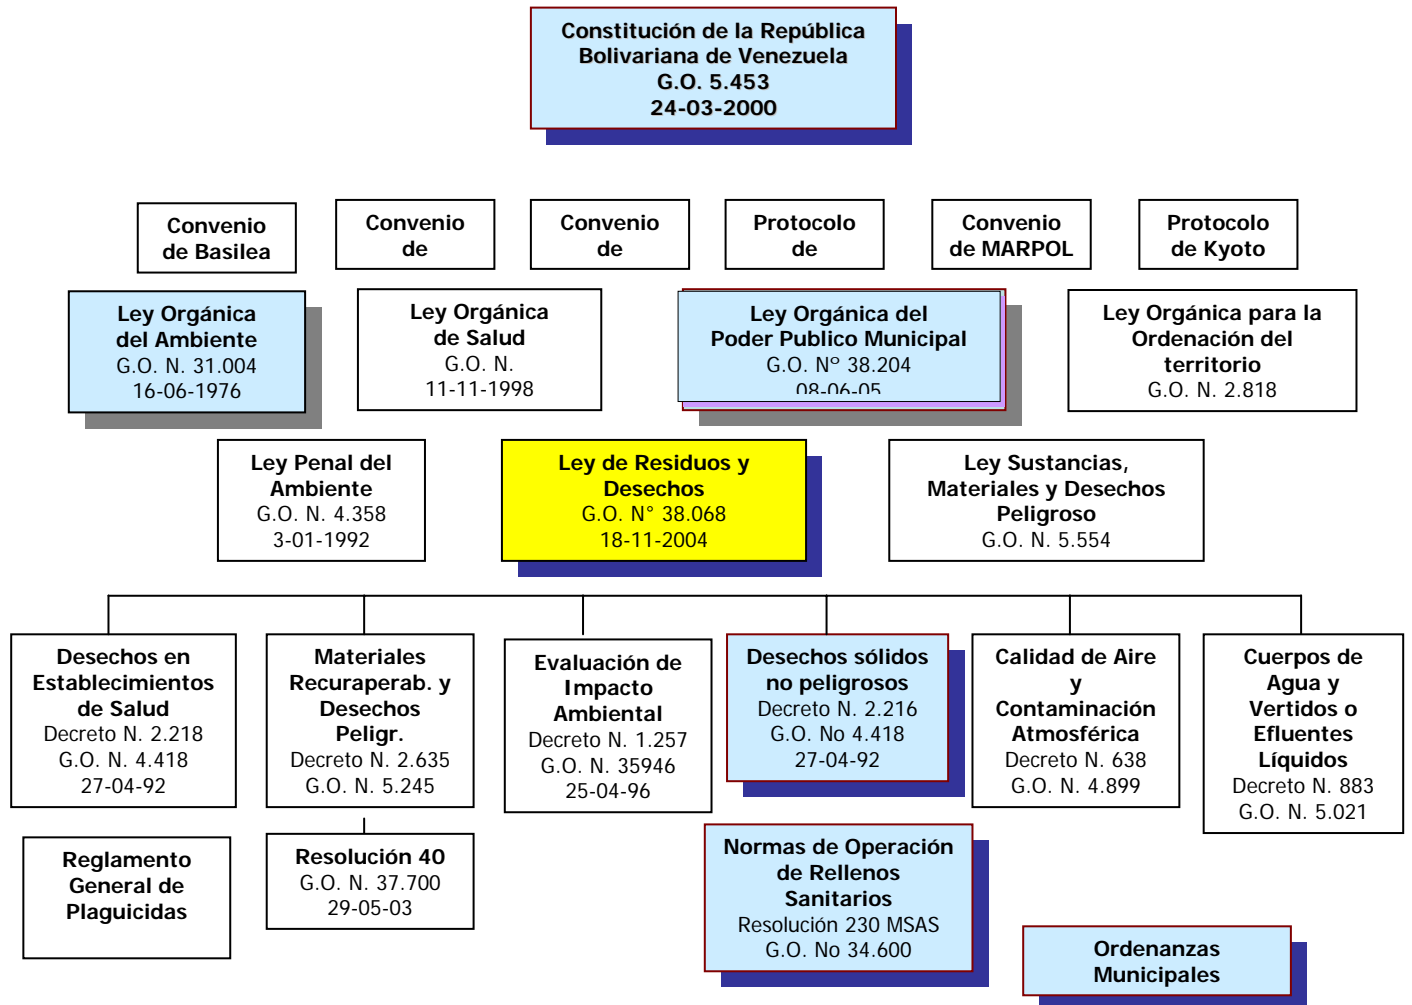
Constitución de la República Bolivariana de Venezuela
G.O. 5.453
24-03-2000

Convenio de Basilea

Convenio de

Convenio de

Protocolo de

Convenio de MARPOL

Protocolo de Kyoto

Ley Orgánica del Ambiente
G.O. N. 31.004
16-06-1976

Ley Orgánica de Salud
G.O. N.
11-11-1998

Ley Orgánica del Poder Publico Municipal
G.O. Nº 38.204
08-06-05

Ley Orgánica para la Ordenación del territorio
G.O. N. 2.818

Ley Penal del Ambiente
G.O. N. 4.358
3-01-1992

Ley de Residuos y Desechos
G.O. N° 38.068
18-11-2004

Ley Sustancias, Materiales y Desechos Peligroso
G.O. N. 5.554

Desechos en Establecimientos de Salud
Decreto N. 2.218
G.O. N. 4.418
27-04-92

Materiales Recuraperab. y Desechos Peligr.
Decreto N. 2.635
G.O. N. 5.245

Evaluación de Impacto Ambiental
Decreto N. 1.257
G.O. N. 35946
25-04-96

Desechos sólidos no peligrosos
Decreto N. 2.216
G.O. No 4.418
27-04-92

Calidad de Aire y Contaminación Atmosférica
Decreto N. 638
G.O. N. 4.899

Cuerpos de Agua y Vertidos o Efluentes Líquidos
Decreto N. 883
G.O. N. 5.021

Reglamento General de Plaguicidas

Resolución 40
G.O. N. 37.700
29-05-03

Normas de Operación de Rellenos Sanitarios
Resolución 230 MSAS
G.O. No 34.600

Ordenanzas Municipales